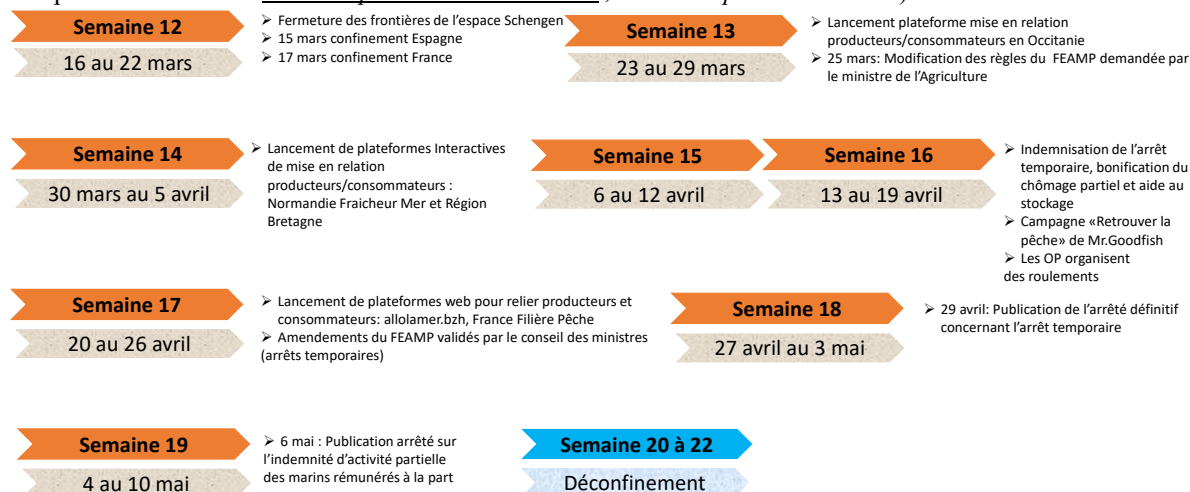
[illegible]

Semaine 12
16 au 22 mars

➢ Fermeture des frontières de l'espace Schengen
➢ 15 mars confinement Espagne
➢ 17 mars confinement France

Semaine 13
23 au 29 mars

➢ Lancement plateforme mise en relation producteurs/consommateurs en Occitanie
➢ 25 mars: Modification des règles du FEAMP demandée par le ministre de l'Agriculture

Semaine 14
30 mars au 5 avril

➢ Lancement de plateformes Interactives de mise en relation producteurs/consommateurs : Normandie Fraicheur Mer et Région Bretagne

Semaine 15
6 au 12 avril

Semaine 16
13 au 19 avril

➢ Indemnisation de l'arrêt temporaire, bonification du chômage partiel et aide au stockage
➢ Campagne «Retrouver la pêche» de Mr.Goodfish
➢ Les OP organisent des roulements

Semaine 17
20 au 26 avril

➢ Lancement de plateformes web pour relier producteurs et consommateurs: allolamer.bzh, France Filière Pêche
➢ Amendements du FEAMP validés par le conseil des ministres (arrêts temporaires)

Semaine 18
27 avril au 3 mai

➢ 29 avril: Publication de l'arrêté définitif concernant l'arrêt temporaire

Semaine 19
4 au 10 mai

➢ 6 mai : Publication arrêté sur l'indemnité d'activité partielle des marins rémunérés à la part

Semaine 20 à 22
Déconfinement